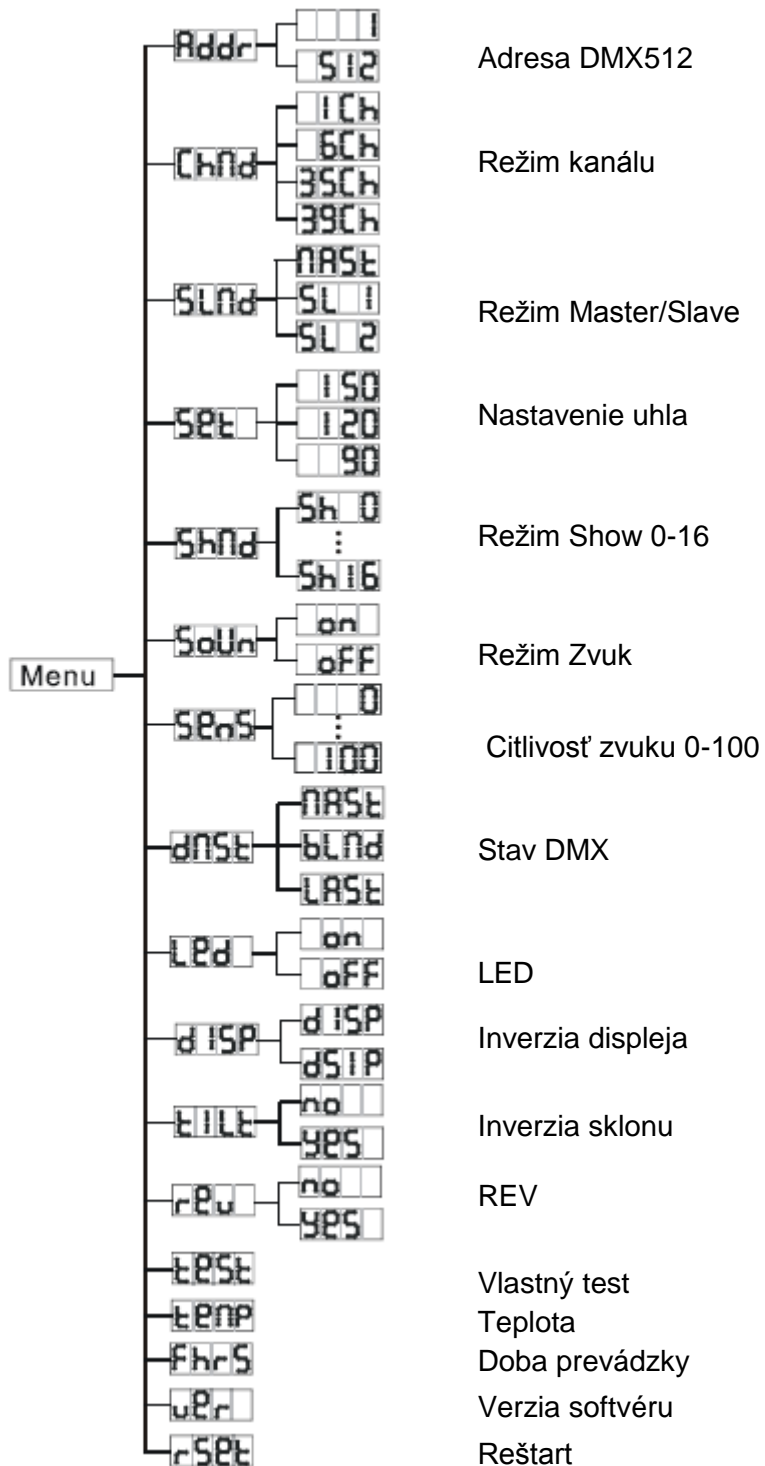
Menu

Addr
1
512
Adresa DMX512

ChNd
1Ch
6Ch
35Ch
39Ch
Režim kanálu

SLNd
NASt
SL 1
SL 2
Režim Master/Slave

SEt
150
120
90
Nastavenie uhla

ShNd
Sh 0
⋮
Sh16
Režim Show 0-16

SoUn
on
oFF
Režim Zvuk

SEnS
0
⋮
100
Citlivosť zvuku 0-100

dNSt
NASt
bLNd
LASt
Stav DMX

LEd
on
oFF
LED

d ISP
d ISP
dSIP
Inverzia displeja

tILt
no
YES
Inverzia sklonu

rEu
no
YES
REV

tESt
Vlastný test

tEnP
Teplota

FhrS
Doba prevádzky

uEr
Verzia softvéru

rSEt
Reštart